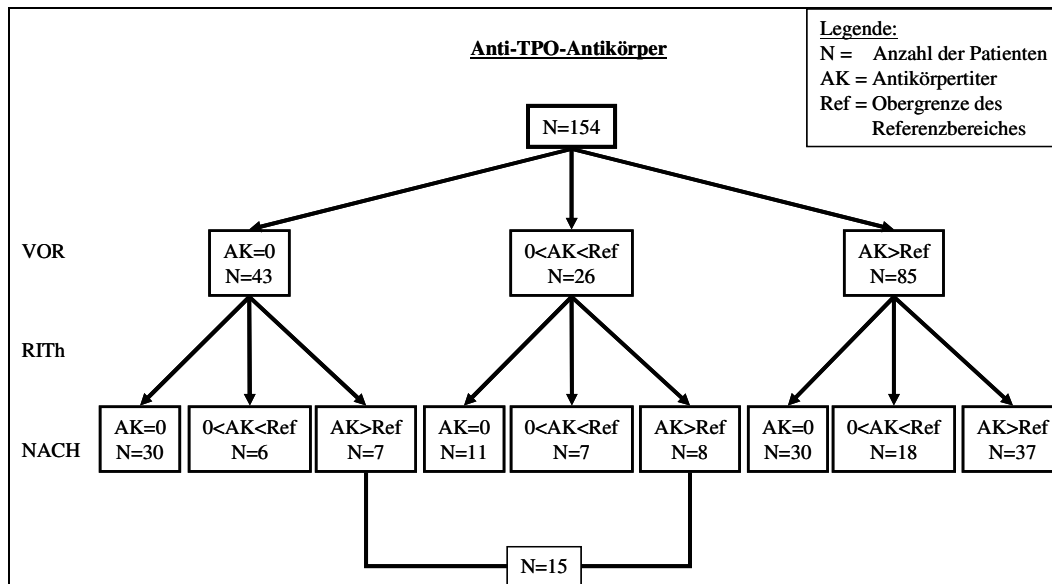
Anti-TPO-Antikörper

Legende:
N = Anzahl der Patienten
AK = Antikörpertiter
Ref = Obergrenze des Referenzbereiches

N=154

VOR

AK=0
N=43

0<AK<Ref
N=26

AK>Ref
N=85

RITh

NACH

AK=0
N=30

0<AK<Ref
N=6

AK>Ref
N=7

AK=0
N=11

0<AK<Ref
N=7

AK>Ref
N=8

AK=0
N=30

0<AK<Ref
N=18

AK>Ref
N=37

N=15